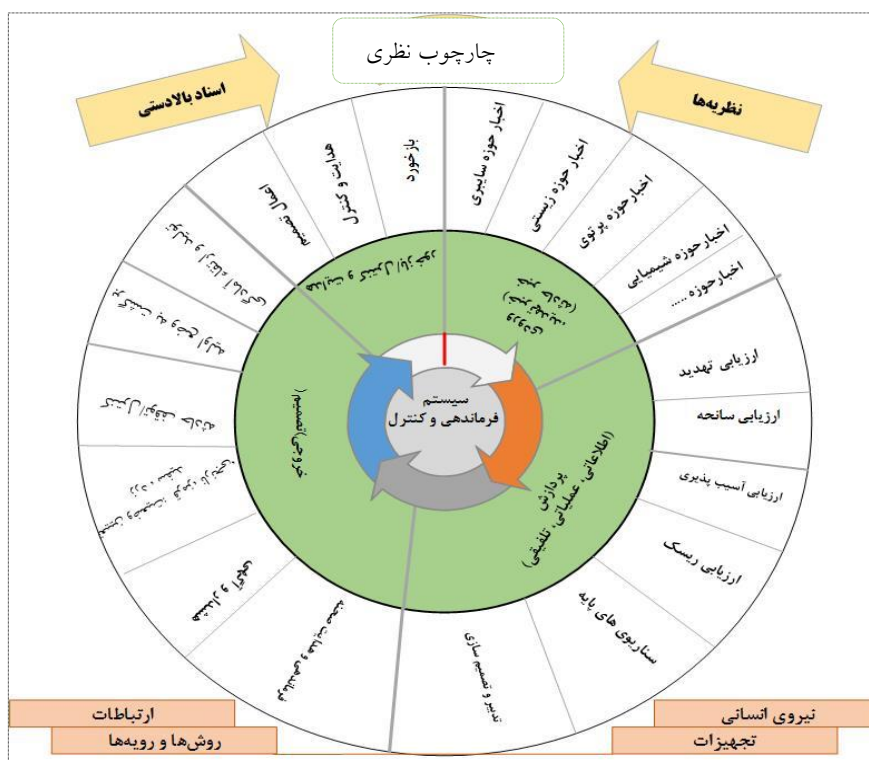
چارچوب نظری

اسناد بالادستی

نظریه‌ها

اخبار حوزه سایبری

اخبار حوزه زیستی

اخبار حوزه پرتوی

اخبار حوزه شیمیایی

اخبار حوزه ....

بازخورد

هدایت و کنترل

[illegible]

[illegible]

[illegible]

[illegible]

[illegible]

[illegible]

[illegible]

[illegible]

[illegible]

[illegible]

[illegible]

ارزیابی تهدید

ارزیابی سانحه

ارزیابی آسیب پذیری

ارزیابی ریسک

سناریوهای پایه

تدبیر و تصمیم سازی

سیستم فرماندهی و کنترل

پردازش (اطلاعاتی، عملیاتی، تلفیقی)

ارتباطات

روش‌ها و رویه‌ها

نیروی انسانی

تجهیزات